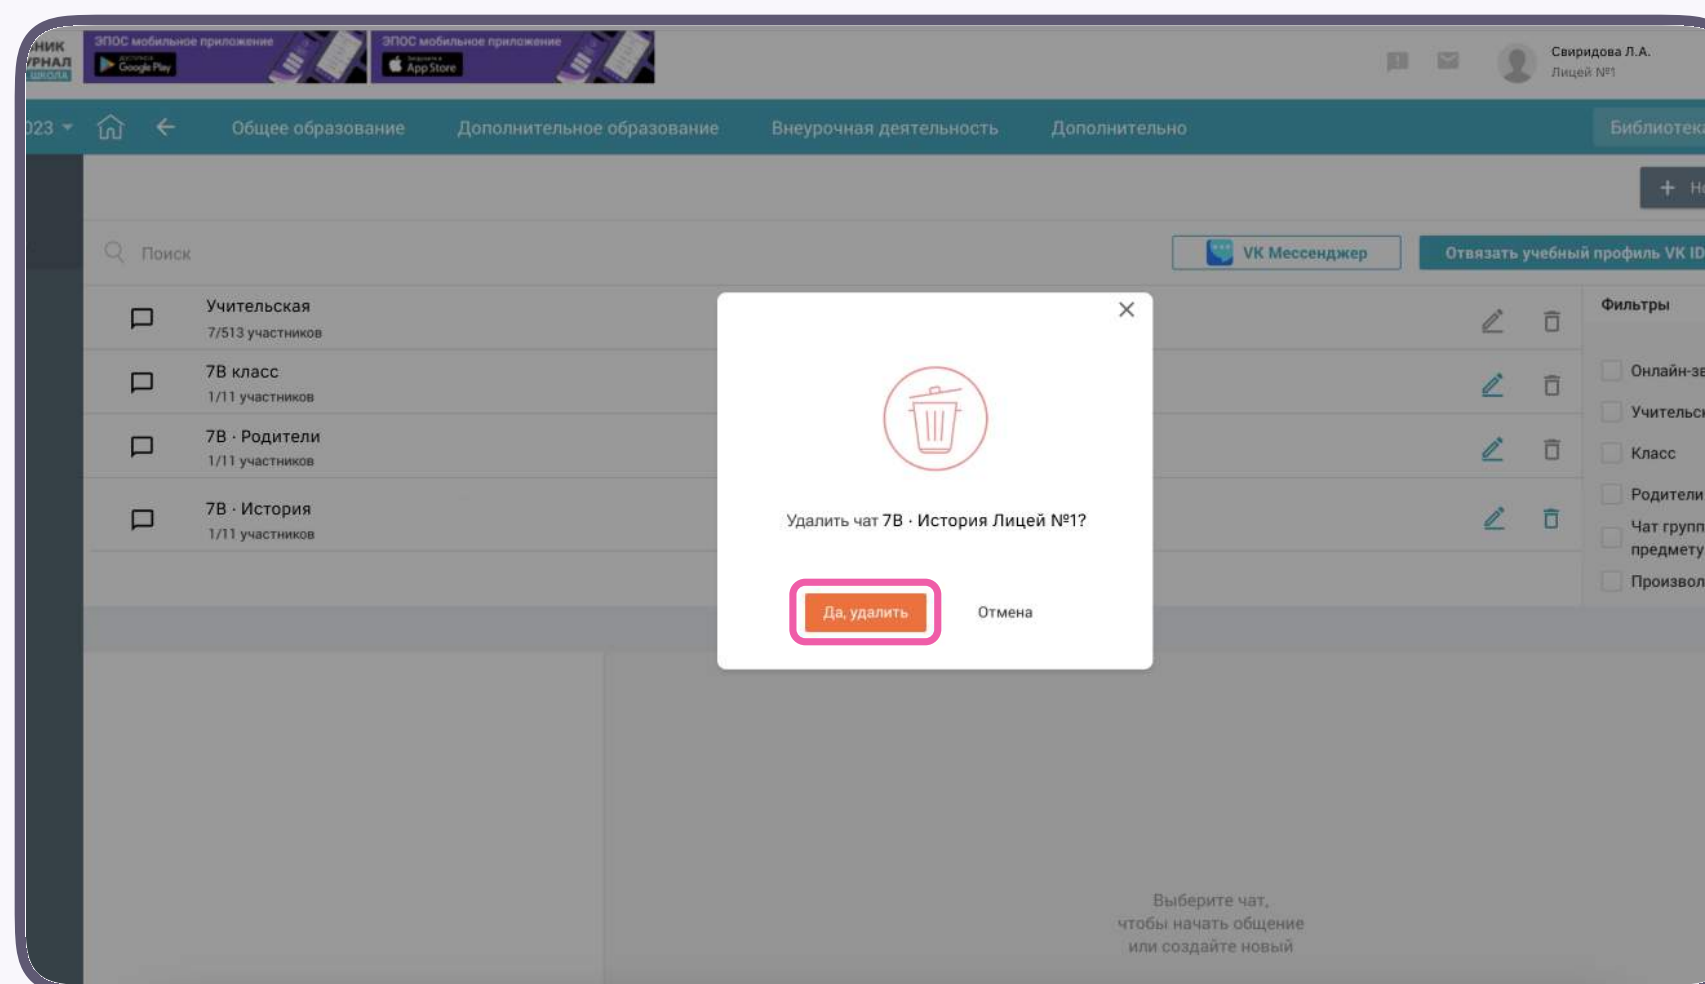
НИК
РНАЛ
ШКОЛА

ЭПОС мобильное приложение
Google Play

ЭПОС мобильное приложение
App Store

Свиридова Л.А.
Лицей №1

023

Общее образование
Дополнительное образование
Внеурочная деятельность
Дополнительно
Библиотек

+ Н

Поиск

VK Мессенджер

Отвязать учебный профиль VK ID

Учительская
7/513 участников

7В класс
1/11 участников

7В · Родители
1/11 участников

7В · История
1/11 участников

Фильтры

Онлайн-з
Учительс
Класс
Родители
Чат групп предмету
Произвол

Удалить чат 7В · История Лицей №1?

Да, удалить

Отмена

Выберите чат,
чтобы начать общение
или создайте новый